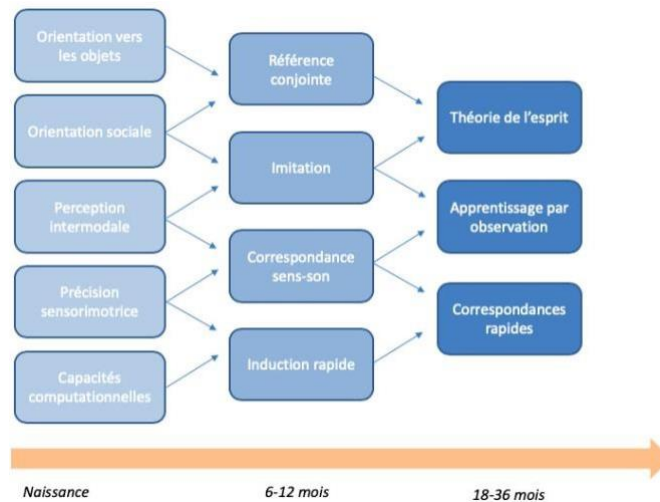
Orientation vers les objets

Orientation sociale

Perception intermodale

Précision sensorimotrice

Capacités computationnelles

Référence conjointe

Imitation

Correspondance sens-son

Induction rapide

Théorie de l'esprit

Apprentissage par observation

Correspondances rapides

Naissance

6-12 mois

18-36 mois